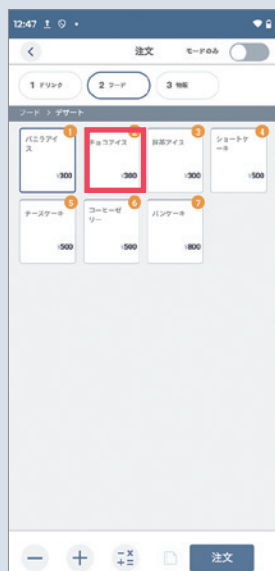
12:47

注文

モードのみ

1 ドリンク

2 フード

3 物販

フード > デザート

1
バニラアイス
¥300

2
チョコアイス
¥300

3
抹茶アイス
¥300

4
ショートケーキ
¥500

5
チーズケーキ
¥500

6
コーヒーゼリー
¥500

7
パンケーキ
¥800

注文